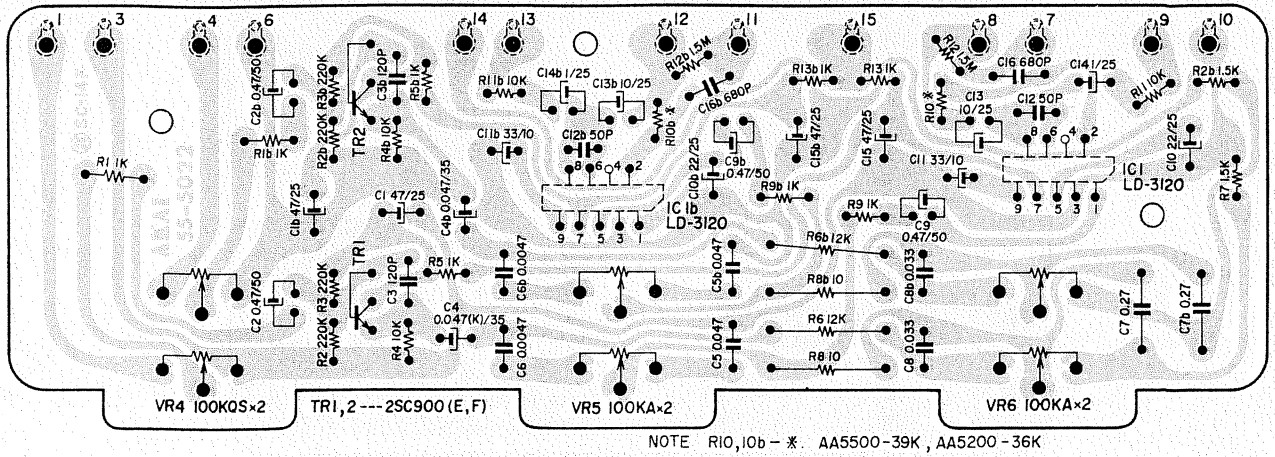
1
3
4
6
14
13
12
11
15
8
7
9
10

C2b 0.47/50
R3b 220K
C3b 120P
R5b 1K
TR2
R1b 1K
R2b 220K
R4b 10K
R1 1K
C1b 47/25
C1 47/25
C4b 0.047/35
R11b 10K
C14b 1/25
C13b 10/25
R12b 1.5M
C16b 680P
R10b ※
C11b 33/10
C12b 50P
8 6 4 2
C10b 22/25
C9b 0.47/50
9 7 5 3 1
IC 1b
LD-3120
R13b 1K
R13 1K
C15b 47/25
C15 47/25
R9b 1K
R9 1K
C9 0.47/50
C11 33/10
R12 1.5M
C16 680P
C14 1/25
R10 ※
C13 10/25
C12 50P
R11 10K
R2b 1.5K
C10 22/25
8 6 4 2
9 7 5 3 1
IC1
LD-3120
R7 1.5K

TR1
C2 0.47/50
R3 220K
C3 120P
R5 1K
R2 220K
R4 10K
C4 0.047(K)/35
C6b 0.0047
C6 0.0047
C5b 0.047
C5 0.047
R6b 12K
R8b 10
R6 12K
R8 10
C8b 0.033
C8 0.033
C7 0.27
C7b 0.27

VR4 100KQS×2
TR1, 2 ---2SC900 (E, F)
VR5 100KA×2
VR6 100KA×2

NOTE R10, 10b - ※. AA5500-39K, AA5200-36K